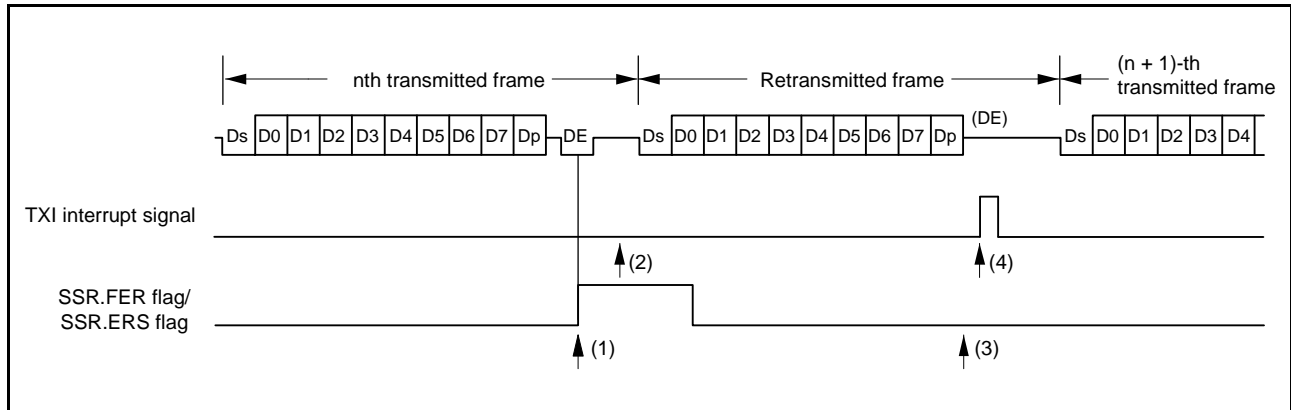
nth transmitted frame

Retransmitted frame

(n + 1)-th transmitted frame

Ds D0 D1 D2 D3 D4 D5 D6 D7 Dp DE Ds D0 D1 D2 D3 D4 D5 D6 D7 Dp (DE) Ds D0 D1 D2 D3 D4

TXI interrupt signal

(2)

(4)

SSR.FER flag/
SSR.ERS flag

(1)

(3)